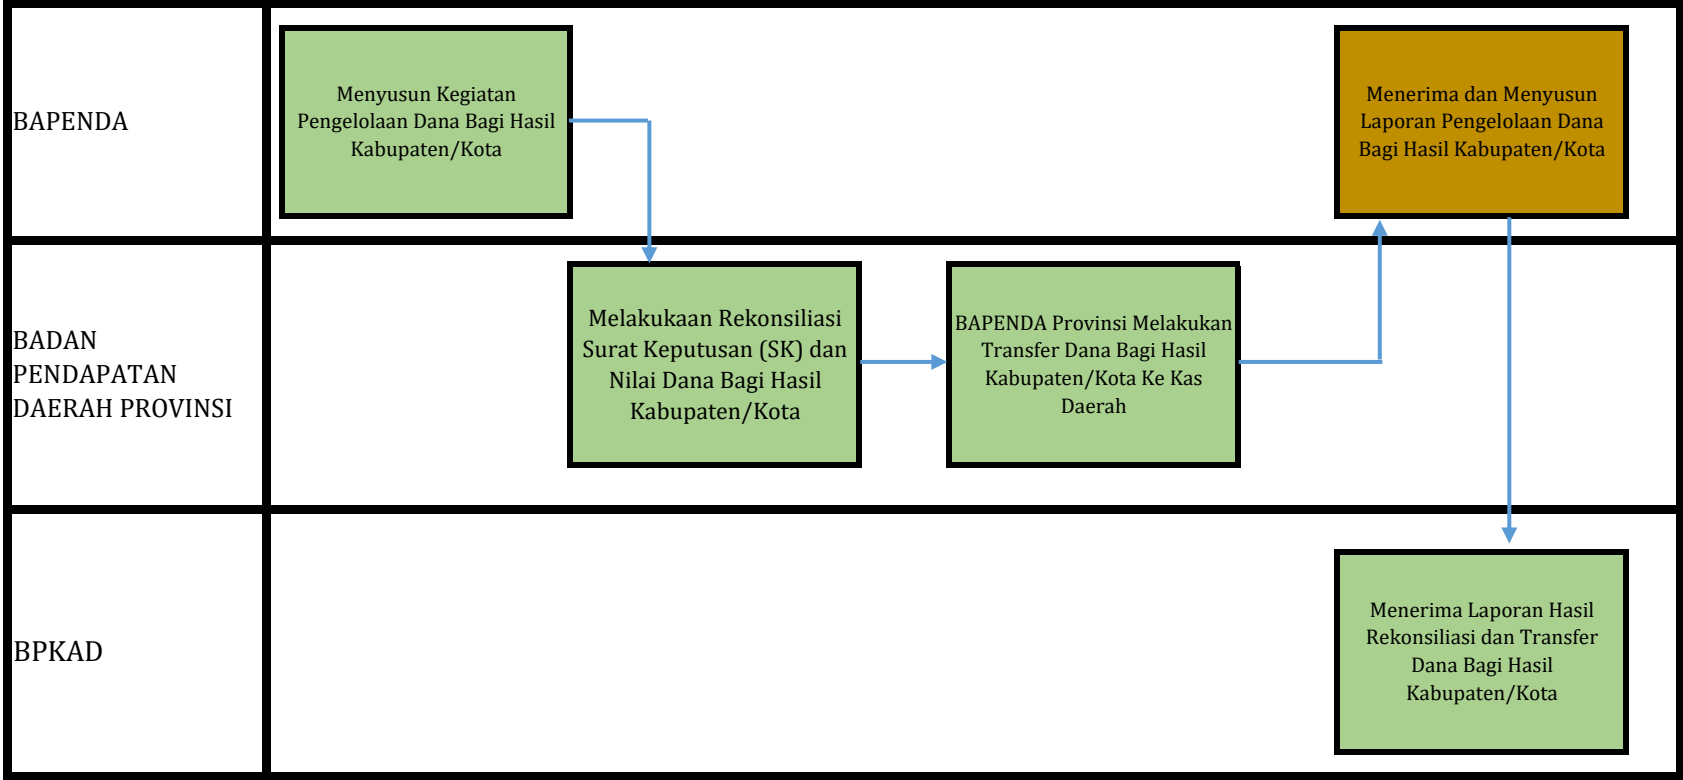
BAPENDA

Menyusun Kegiatan Pengelolaan Dana Bagi Hasil Kabupaten/Kota

Menerima dan Menyusun Laporan Pengelolaan Dana Bagi Hasil Kabupaten/Kota

BADAN PENDAPATAN DAERAH PROVINSI

Melakukaan Rekonsiliasi Surat Keputusan (SK) dan Nilai Dana Bagi Hasil Kabupaten/Kota

BAPENDA Provinsi Melakukan Transfer Dana Bagi Hasil Kabupaten/Kota Ke Kas Daerah

BPKAD

Menerima Laporan Hasil Rekonsiliasi dan Transfer Dana Bagi Hasil Kabupaten/Kota